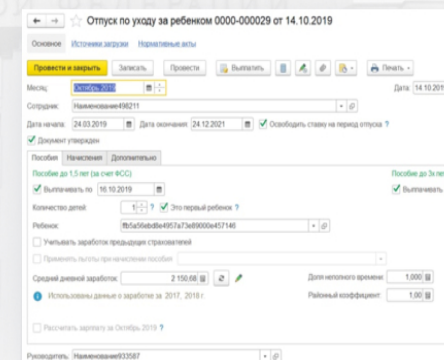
← → ☆ Отпуск по уходу за ребенком 0000-000029 от 14.10.2019

Основное Источники загрузки Нормативные акты

Провести и закрыть Записать Провести Выплатить Печать

Месяц: Октябрь 2019 Дата: 14.10.2019

Сотрудник: Наименование496211

Дата начала: 24.03.2019 Дата окончания: 24.12.2021 Освободить ставку на период отпуска ?

Документ утвержден

Пособия Начисления Дополнительно

Пособие до 1,5 лет (за счет ФСС) Пособие до 3х лет

Выплачивать по 16.10.2019 Выплачивать

Количество детей 1 ? Это первый ребенок ?

Ребенок: fb5a56ebd8e4957a73e89000e457146

Учитывать заработок предыдущих страхователей

Применять льготы при начислении пособия

Средний дневной заработок: 2 150,68 Доля неполного времени: 1,000

Использованы данные о заработке за 2017, 2018 г. Районный коэффициент: 1,00

Рассчитать зарплату за Октябрь 2019 ?

Руководитель: Наименование933587